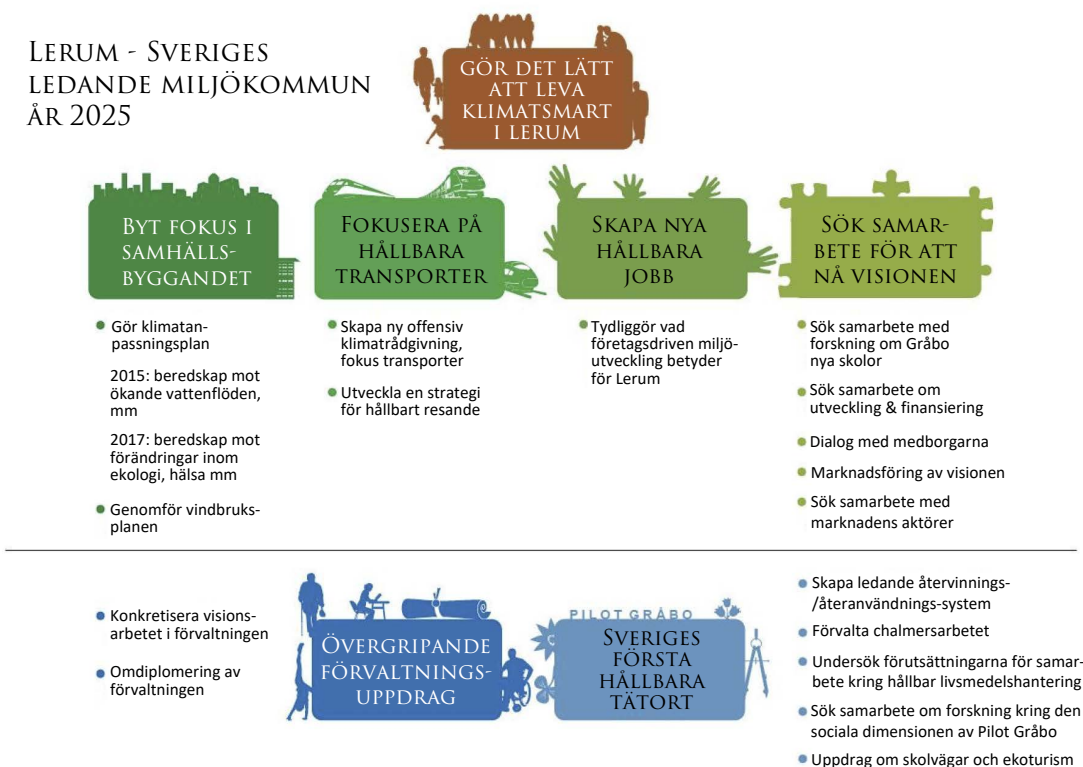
Lerum - Sveriges ledande miljökommun år 2025

Gör det lätt att leva klimatsmart i Lerum

Byt fokus i samhällsbyggandet

Fokusera på hållbara transporter

Skapa nya hållbara jobb

Sök samarbete för att nå visionen

- Gör klimatanpassningsplan

2015: beredskap mot ökande vattenflöden, mm

2017: beredskap mot förändringar inom ekologi, hälsa mm

- Genomför vindbruksplanen

- Skapa ny offensiv klimatrådgivning, fokus transporter
- Utveckla en strategi för hållbart resande

- Tydliggör vad företagsdriven miljöutveckling betyder för Lerum

- Sök samarbete med forskning om Gråbo nya skolor
- Sök samarbete om utveckling & finansiering
- Dialog med medborgarna
- Marknadsföring av visionen
- Sök samarbete med marknadens aktörer

- Konkretisera visionsarbetet i förvaltningen
- Omdiplomering av förvaltningen

Övergripande förvaltningsuppdrag

PILOT GRÅBO

Sveriges första hållbara tätort

- Skapa ledande återvinnings-/återanvändnings-system
- Förvalta chalmersarbetet
- Undersök förutsättningarna för samarbete kring hållbar livsmedelshantering
- Sök samarbete om forskning kring den sociala dimensionen av Pilot Gråbo
- Uppdrag om skolvägar och ekoturism